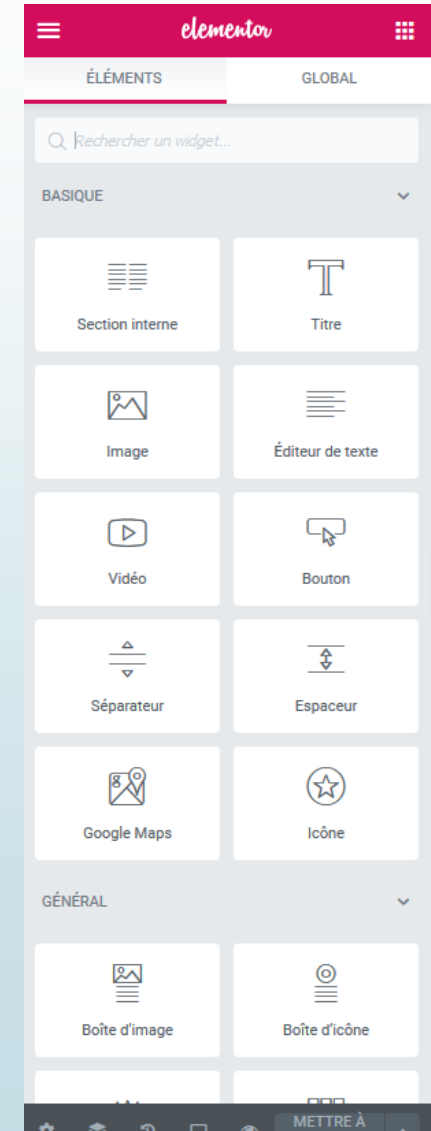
elementor

ÉLÉMENTS

GLOBAL

Rechercher un widget...

BASIQUE

Section interne

Titre

Image

Éditeur de texte

Vidéo

Bouton

Séparateur

Espaceur

Google Maps

Icône

GÉNÉRAL

Boîte d'image

Boîte d'icône

METTRE À